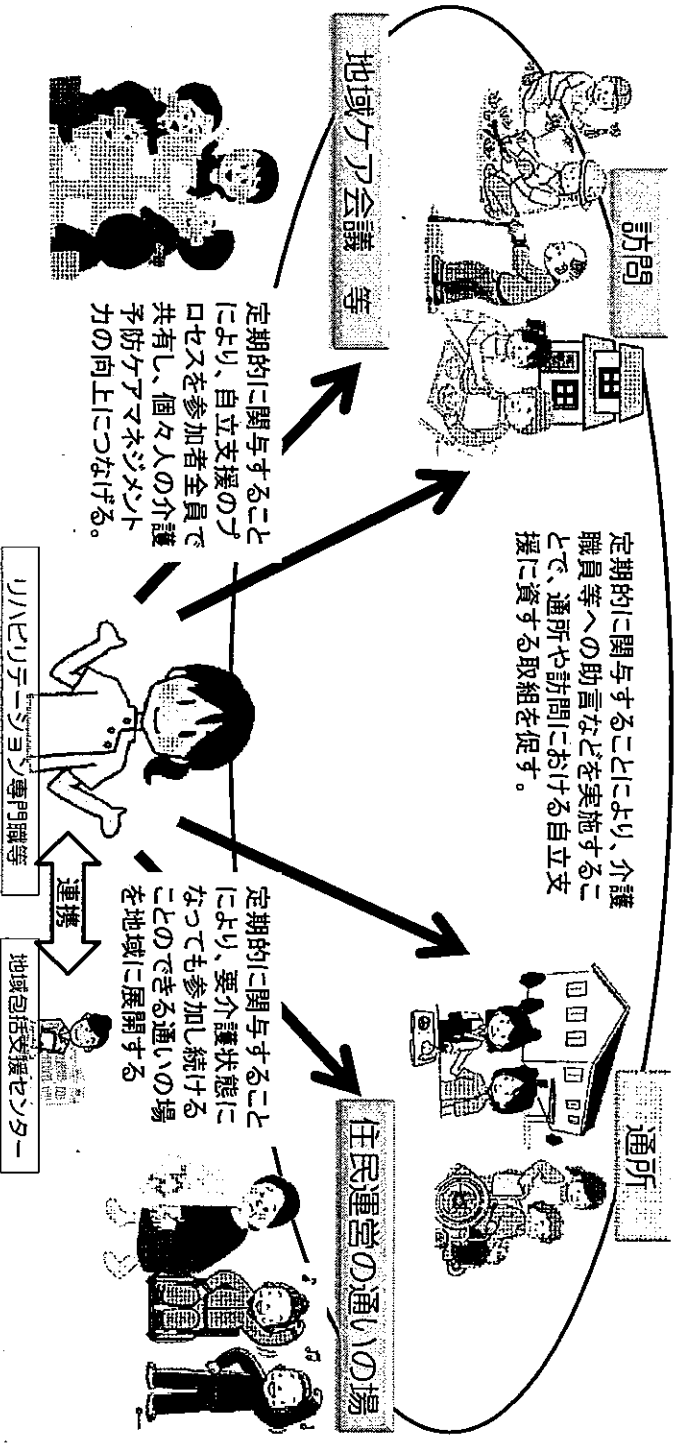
訪問

通所

定期的に関与することにより、介護職員等への助言などを実施することで、通所や訪問における自立支援に資する取組を促す。

地域ケア会議　等

定期的に関与することにより、自立支援のプロセスを参加者全員で共有し、個々人の介護予防ケアマネジメント力の向上につなげる。

リハビリテーション専門職等

連携

地域包括支援センター

定期的に関与することにより、要介護状態になっても参加し続けることのできる通いの場を地域に展開する

住民運営の通いの場